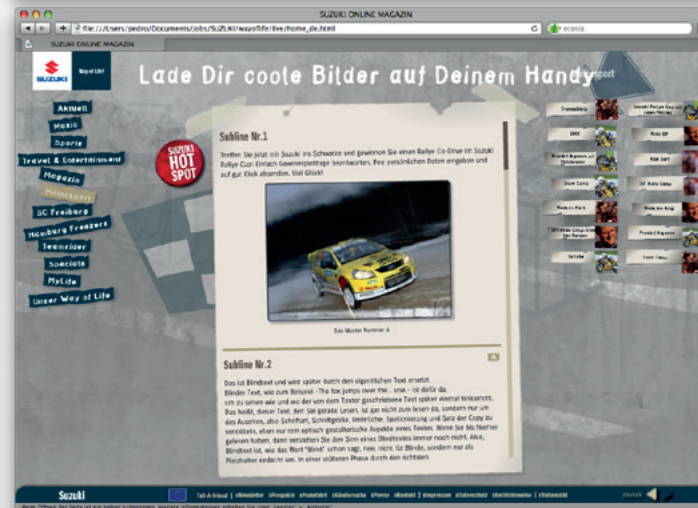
SUZUKI ONLINE MAGAZIN

file:///Users/pedro/Documents/Jobs/SUZUKI/wayoflife/live/home_de.html

ecosia

SUZUKI ONLINE MAGAZIN

SUZUKI

Way of Life

Lade Dir coole Bilder auf Deinem Handy

Aktuell

Music

Sports

Travel & Entertainment

Magazin

Motorsport

SC Freiburg

Hamburg Freezers

Teamrider

Specials

MyLife

Unser Way of Life

SUZUKI HOT SPOT

Subline Nr.1

Treffen Sie jetzt mit Suzuki ins Schwarze und gewinnen Sie einen Rallye Co-Drive im Suzuki Rallye Cup! Einfach Gewinnspielfrage beantworten, Ihre persönlichen Daten eingeben und auf gut Klick absenden. Viel Glück!

Das Muster Nummer A

Subline Nr.2

Das ist Blindtext und wird später durch den eigentlichen Text ersetzt. Blinder Text, wie zum Beispiel -The fox jumps over the... once - ist dafür da, um zu sehen wie und wo der von dem Texter geschriebene Text später einmal hinkommt. Das heißt, dieser Text, den Sie gerade Lesen, ist gar nicht zum lesen da, sondern nur um das Aussehen, also Schriftart, Schriftgröße, Umbrüche, Spationierung und Satz der Copy zu vermitteln, eben nur rein optisch gestalterische Aspekte eines Textes. Wenn Sie bis hierher gelesen haben, dann verstehen Sie den Sinn eines Blindtextes immer noch nicht. Also, Blindtext ist, wie das Wort "Blind" schon sagt, neue, nicht für Blinde, sondern nur als Platzhalter erdacht um, in einer späteren Phase durch den richtigen

Suzuki

Tell-A-Friend | Newsletter | Fragebox | Postkarte | Partnerseite | Presse | Kontakt | Impressum | Datenschutz | Rechtshinweis | Sitemap